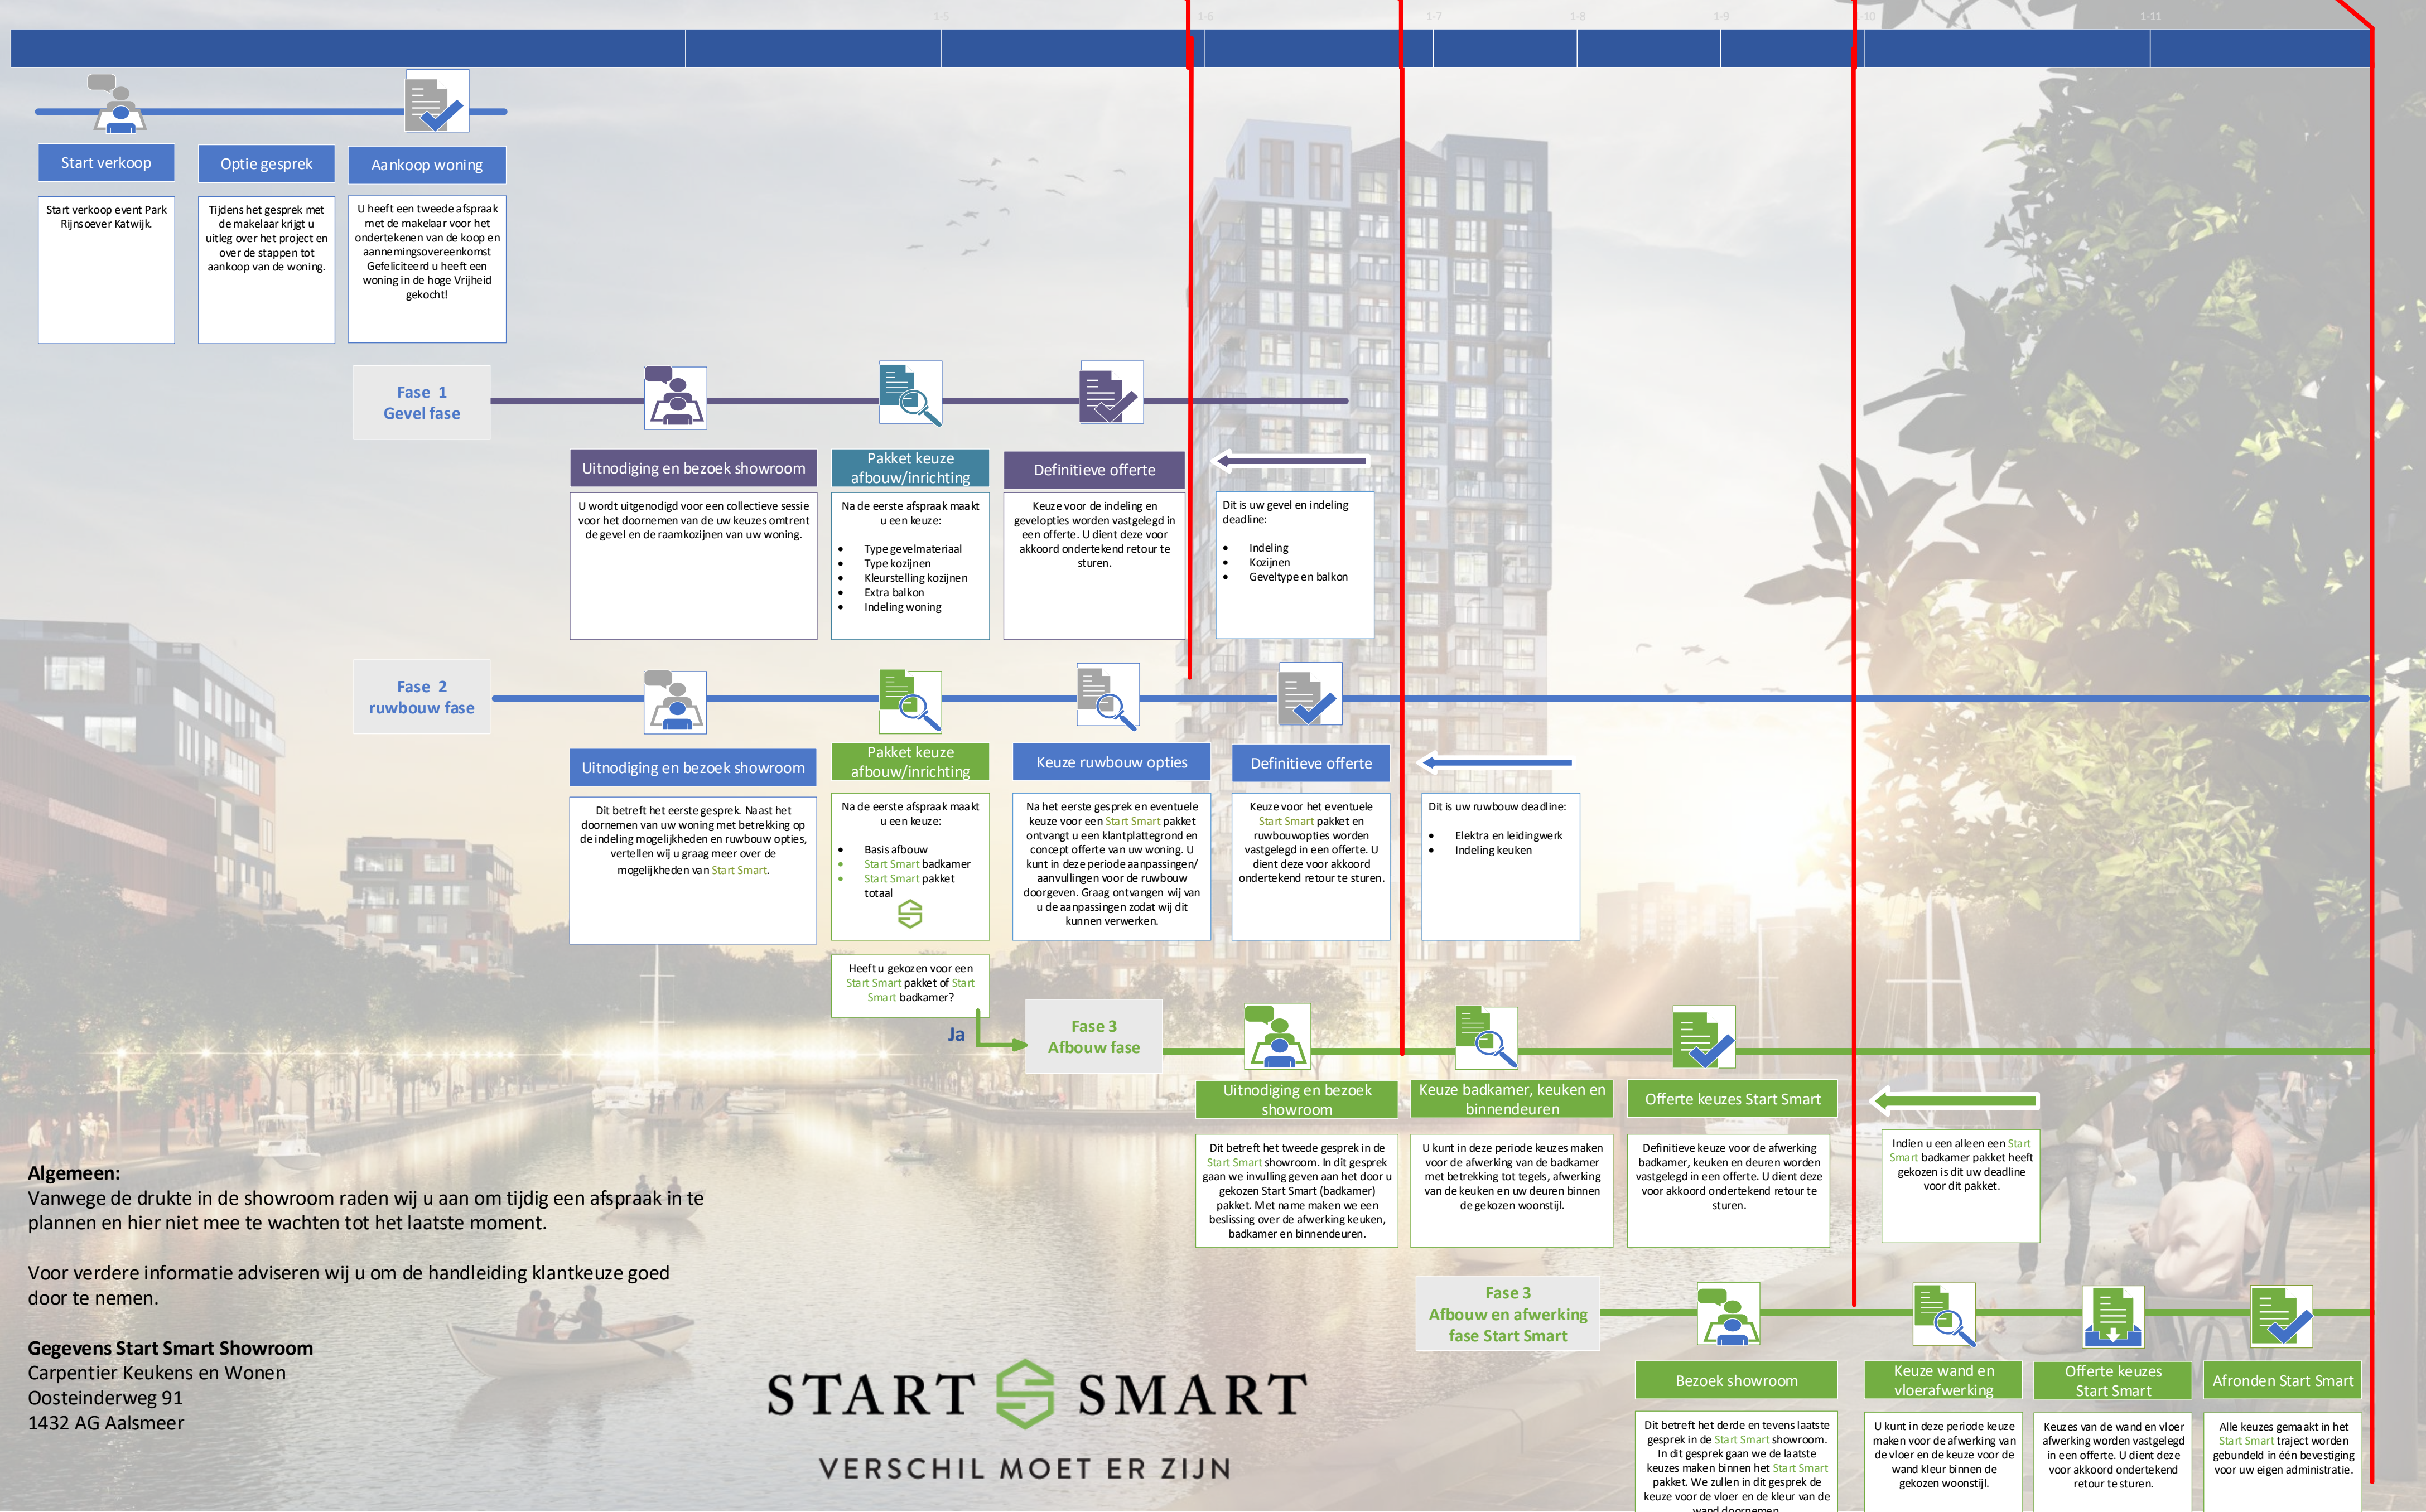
1-5 1-6 1-7 1-8 1-9 1-10 1-11

Start verkoop

Start verkoop event Park Rijnsoever Katwijk.

Optie gesprek

Tijdens het gesprek met de makelaar krijgt u uitleg over het project en over de stappen tot aankoop van de woning.

Aankoop woning

U heeft een tweede afspraak met de makelaar voor het ondertekenen van de koop en aannemingsovereenkomst Gefeliciteerd u heeft een woning in de hoge Vrijheid gekocht!

Fase 1
Gevel fase

Uitnodiging en bezoek showroom

U wordt uitgenodigd voor een collectieve sessie voor het doornemen van de uw keuzes omtrent de gevel en de raamkozijnen van uw woning.

Pakket keuze afbouw/inrichting

Na de eerste afspraak maakt u een keuze:

- Type gevelmateriaal
- Type kozijnen
- Kleurstelling kozijnen
- Extra balkon
- Indeling woning

Definitieve offerte

Keuze voor de indeling en gevelopties worden vastgelegd in een offerte. U dient deze voor akkoord ondertekend retour te sturen.

Dit is uw gevel en indeling deadline:

- Indeling
- Kozijnen
- Geveltype en balkon

Fase 2
ruwbouw fase

Uitnodiging en bezoek showroom

Dit betreft het eerste gesprek. Naast het doornemen van uw woning met betrekking op de indeling mogelijkheden en ruwbouw opties, vertellen wij u graag meer over de mogelijkheden van Start Smart.

Pakket keuze afbouw/inrichting

Na de eerste afspraak maakt u een keuze:

- Basis afbouw
- Start Smart badkamer
- Start Smart pakket totaal

Heeft u gekozen voor een Start Smart pakket of Start Smart badkamer?

Ja

Keuze ruwbouw opties

Na het eerste gesprek en eventuele keuze voor een Start Smart pakket ontvangt u een klantplattegrond en concept offerte van uw woning. U kunt in deze periode aanpassingen/aanvullingen voor de ruwbouw doorgeven. Graag ontvangen wij van u de aanpassingen zodat wij dit kunnen verwerken.

Definitieve offerte

Keuze voor het eventuele Start Smart pakket en ruwbouwopties worden vastgelegd in een offerte. U dient deze voor akkoord ondertekend retour te sturen.

Dit is uw ruwbouw deadline:

- Elektra en leidingwerk
- Indeling keuken

Fase 3
Afbouw fase

Uitnodiging en bezoek showroom

Dit betreft het tweede gesprek in de Start Smart showroom. In dit gesprek gaan we invulling geven aan het door u gekozen Start Smart (badkamer) pakket. Met name maken we een beslissing over de afwerking keuken, badkamer en binnendeuren.

Keuze badkamer, keuken en binnendeuren

U kunt in deze periode keuzes maken voor de afwerking van de badkamer met betrekking tot tegels, afwerking van de keuken en uw deuren binnen de gekozen woonstijl.

Offerte keuzes Start Smart

Definitieve keuze voor de afwerking badkamer, keuken en deuren worden vastgelegd in een offerte. U dient deze voor akkoord ondertekend retour te sturen.

Indien u een alleen een Start Smart badkamer pakket heeft gekozen is dit uw deadline voor dit pakket.

Algemeen:
Vanwege de drukte in de showroom raden wij u aan om tijdig een afspraak in te plannen en hier niet mee te wachten tot het laatste moment.

Voor verdere informatie adviseren wij u om de handleiding klantkeuze goed door te nemen.

Gegevens Start Smart Showroom
Carpentier Keukens en Wonen
Oosteinderweg 91
1432 AG Aalsmeer

START SMART
VERSCHIL MOET ER ZIJN

Fase 3
Afbouw en afwerking fase Start Smart

Bezoek showroom

Dit betreft het derde en tevens laatste gesprek in de Start Smart showroom. In dit gesprek gaan we de laatste keuzes maken binnen het Start Smart pakket. We zullen in dit gesprek de keuze voor de vloer en de kleur van de wand doornemen.

Keuze wand en vloerafwerking

U kunt in deze periode keuze maken voor de afwerking van de vloer en de keuze voor de wand kleur binnen de gekozen woonstijl.

Offerte keuzes Start Smart

Keuzes van de wand en vloer afwerking worden vastgelegd in een offerte. U dient deze voor akkoord ondertekend retour te sturen.

Afronden Start Smart

Alle keuzes gemaakt in het Start Smart traject worden gebundeld in één bevestiging voor uw eigen administratie.